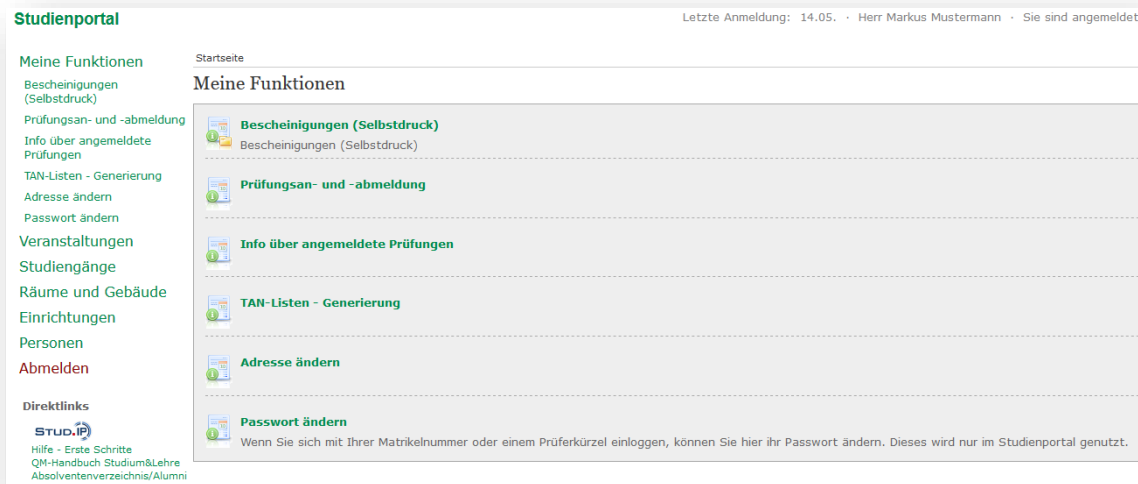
Studienportal

Letzte Anmeldung: 14.05. · Herr Markus Mustermann · Sie sind angemeldet

Meine Funktionen
Bescheinigungen (Selbstdruck)
Prüfungsan- und -abmeldung
Info über angemeldete Prüfungen
TAN-Listen - Generierung
Adresse ändern
Passwort ändern
Veranstaltungen
Studiengänge
Räume und Gebäude
Einrichtungen
Personen
Abmelden

Direktlinks
STUD.IP
Hilfe - Erste Schritte
QM-Handbuch Studium&Lehre
Absolventenverzeichnis/Alumni

Startseite

Meine Funktionen

Bescheinigungen (Selbstdruck)
Bescheinigungen (Selbstdruck)

Prüfungsan- und -abmeldung

Info über angemeldete Prüfungen

TAN-Listen - Generierung

Adresse ändern

Passwort ändern
Wenn Sie sich mit Ihrer Matrikelnummer oder einem Prüferkürzel einloggen, können Sie hier ihr Passwort ändern. Dieses wird nur im Studienportal genutzt.